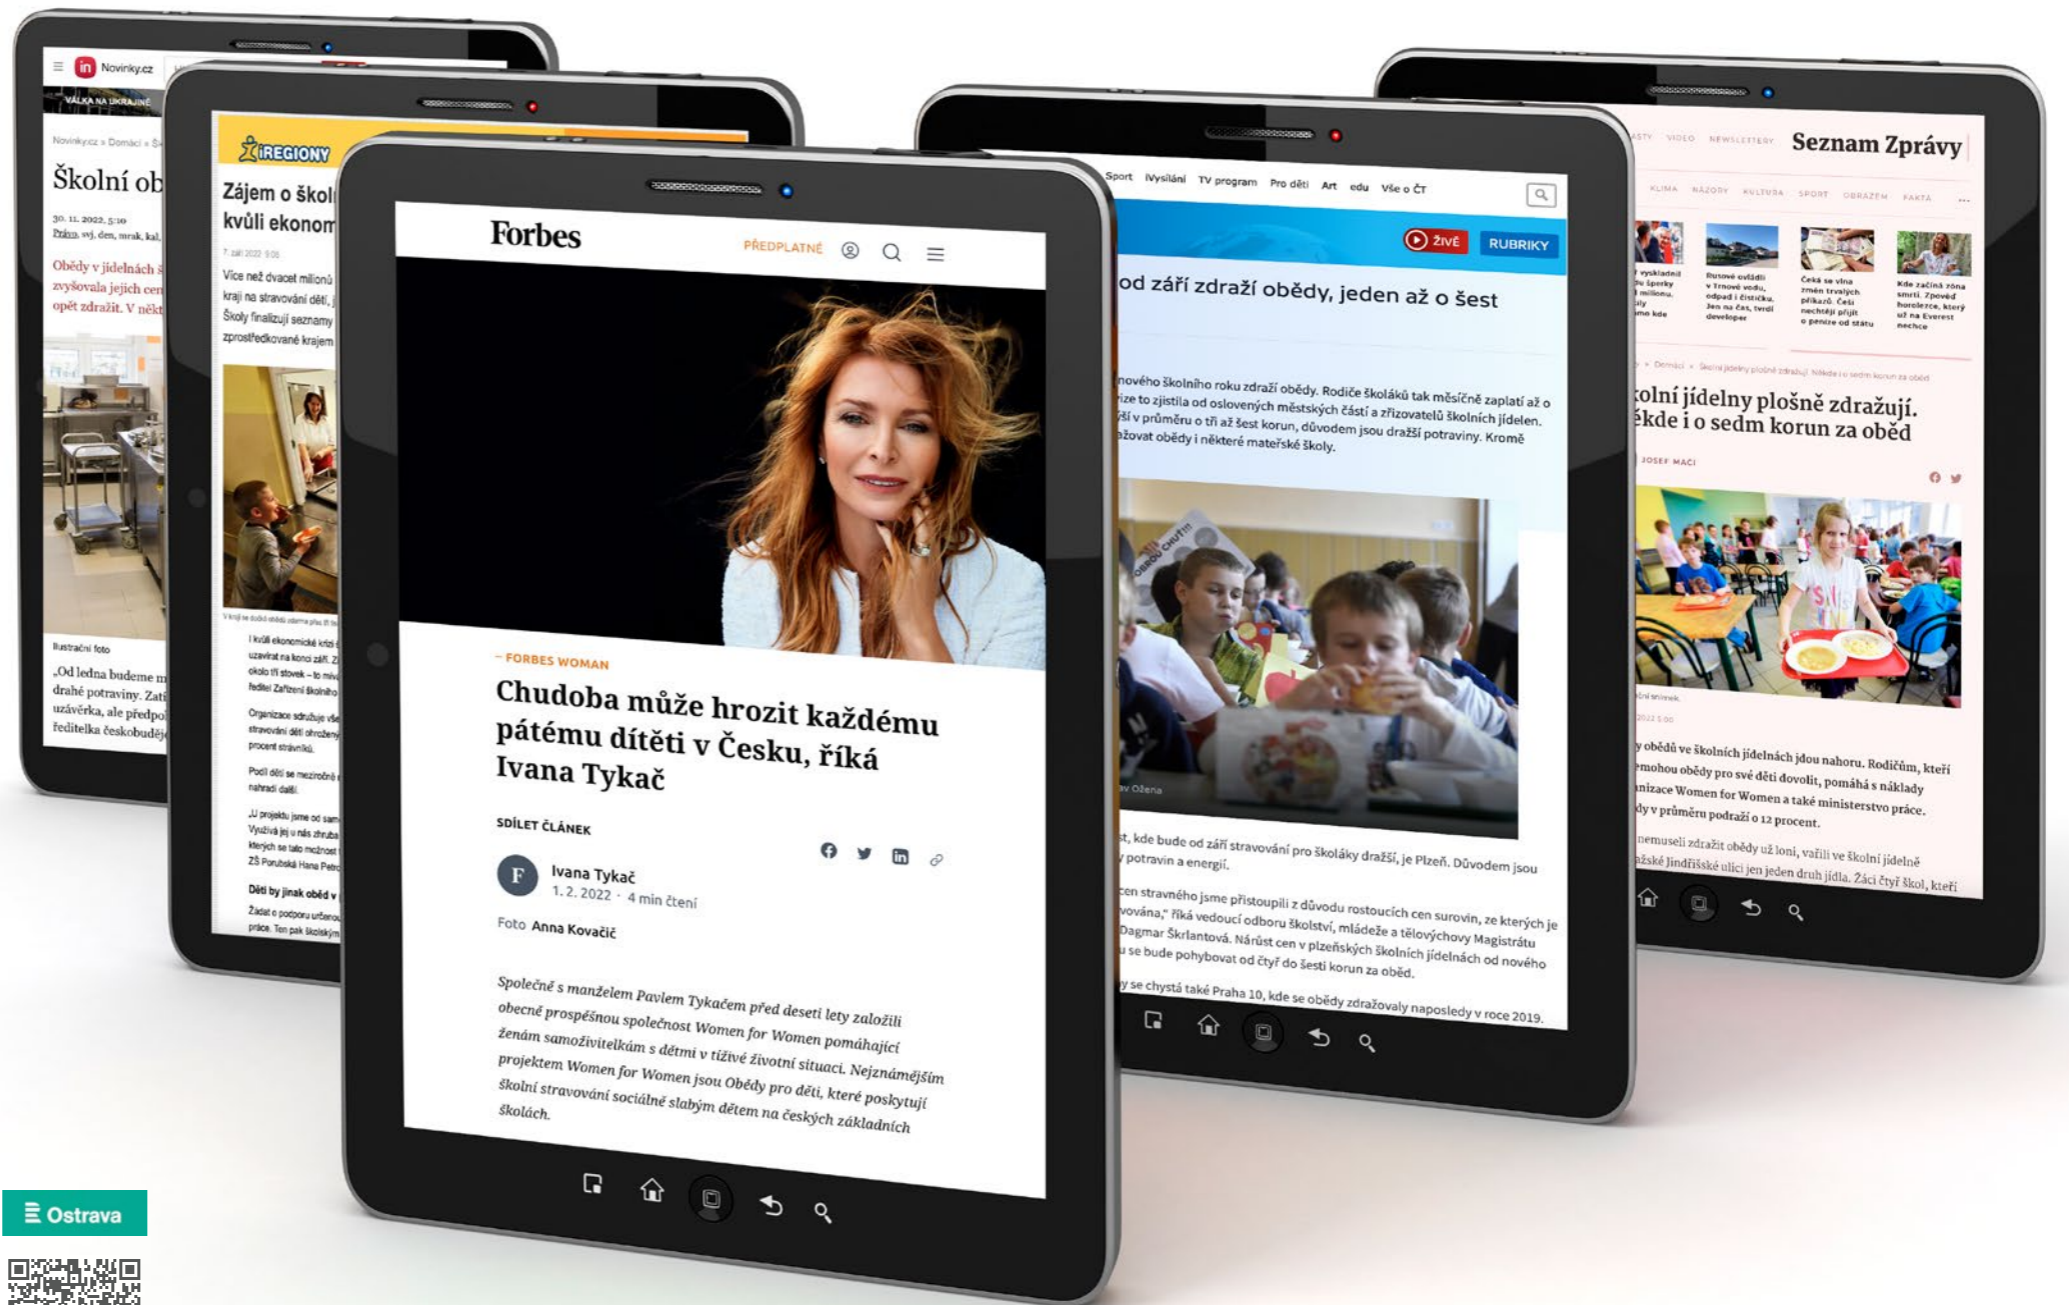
Novinky.cz

VÁLKA NA UKRAJINĚ

Novinky.cz » Domácí »

Školní ob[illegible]

30. 11. 2022, 5:10

Obědy v jídelnách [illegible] zvyšovala jejich cen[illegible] opět zdražit. V někt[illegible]

Ilustrační foto

„Od ledna budeme m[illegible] drahé potraviny. Zat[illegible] uzávěrka, ale předpo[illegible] ředitelka českobudě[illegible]

iREGIONY

Zájem o škol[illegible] kvůli ekonom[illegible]

Více než dvacet milionů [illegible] kraji na stravování dětí, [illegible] Školy finalizují seznamy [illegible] zprostředkované krajem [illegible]

I kvůli ekonomické krizi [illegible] uzavírat na konci září. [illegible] okolo tří stovek – to mn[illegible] ředitel Zařízení školního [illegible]

Organizace sdružuje vš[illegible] stravování dětí ohrožen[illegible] procent strávníků.

Podle dětí se meziročně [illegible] nahradí další.

„U projektu jsme od sam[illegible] Využívá jej u nás zhruba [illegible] kterých se tato možnost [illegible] ZŠ Porubská Hana Petr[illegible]

Děti by jinak oběd v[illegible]

Žádat o podporu určeno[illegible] práce. Ten pak školským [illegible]

Forbes

PŘEDPLATNÉ

– FORBES WOMAN

Chudoba může hrozit každému pátému dítěti v Česku, říká Ivana Tykač

SDÍLET ČLÁNEK

F

Ivana Tykač
1. 2. 2022 · 4 min čtení

Foto Anna Kovačič

Společně s manželem Pavlem Tykačem před deseti lety založili obecně prospěšnou společnost Women for Women pomáhající ženám samoživitelkám s dětmi v tíživé životní situaci. Nejznámějším projektem Women for Women jsou Obědy pro děti, které poskytují školní stravování sociálně slabým dětem na českých základních školách.

Sport iVysílání TV program Pro děti Art edu Vše o ČT

ŽIVĚ RUBRIKY

od září zdraží obědy, jeden až o šest

nového školního roku zdraží obědy. Rodiče školáků tak měsíčně zaplatí až o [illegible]ize to zjistila od oslovených městských částí a zřizovatelů školních jídelen. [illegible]ší v průměru o tři až šest korun, důvodem jsou dražší potraviny. Kromě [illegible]ažovat obědy i některé mateřské školy.

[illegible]v Ožena

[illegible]t, kde bude od září stravování pro školáky dražší, je Plzeň. Důvodem jsou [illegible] potravin a energií.

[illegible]cen stravného jsme přistoupili z důvodu rostoucích cen surovin, ze kterých je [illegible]vována," říká vedoucí odboru školství, mládeže a tělovýchovy Magistrátu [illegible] Dagmar Škrlantová. Nárůst cen v plzeňských školních jídelnách od nového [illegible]u se bude pohybovat od čtyř do šesti korun za oběd.

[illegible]y se chystá také Praha 10, kde se obědy zdražovaly naposledy v roce 2019.

VIDEO NEWSLETTERY

Seznam Zprávy

KLIMA NÁZORY KULTURA SPORT OBRAZEM FAKTA

Domácí » Školní jídelny plošně zdražují. Někde i o sedm korun za oběd

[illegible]olní jídelny plošně zdražují. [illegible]ěkde i o sedm korun za oběd

JOSEF MACI

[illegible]y obědů ve školních jídelnách jdou nahoru. Rodičům, kteří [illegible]emohou obědy pro své děti dovolit, pomáhá s náklady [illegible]nizace Women for Women a také ministerstvo práce. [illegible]dy v průměru podraží o 12 procent.

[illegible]nemuseli zdražit obědy už loni, vařili ve školní jídelně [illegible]ažské Jindřišské ulici jen jeden druh jídla. Žáci čtyř škol, kteří

Ostrava